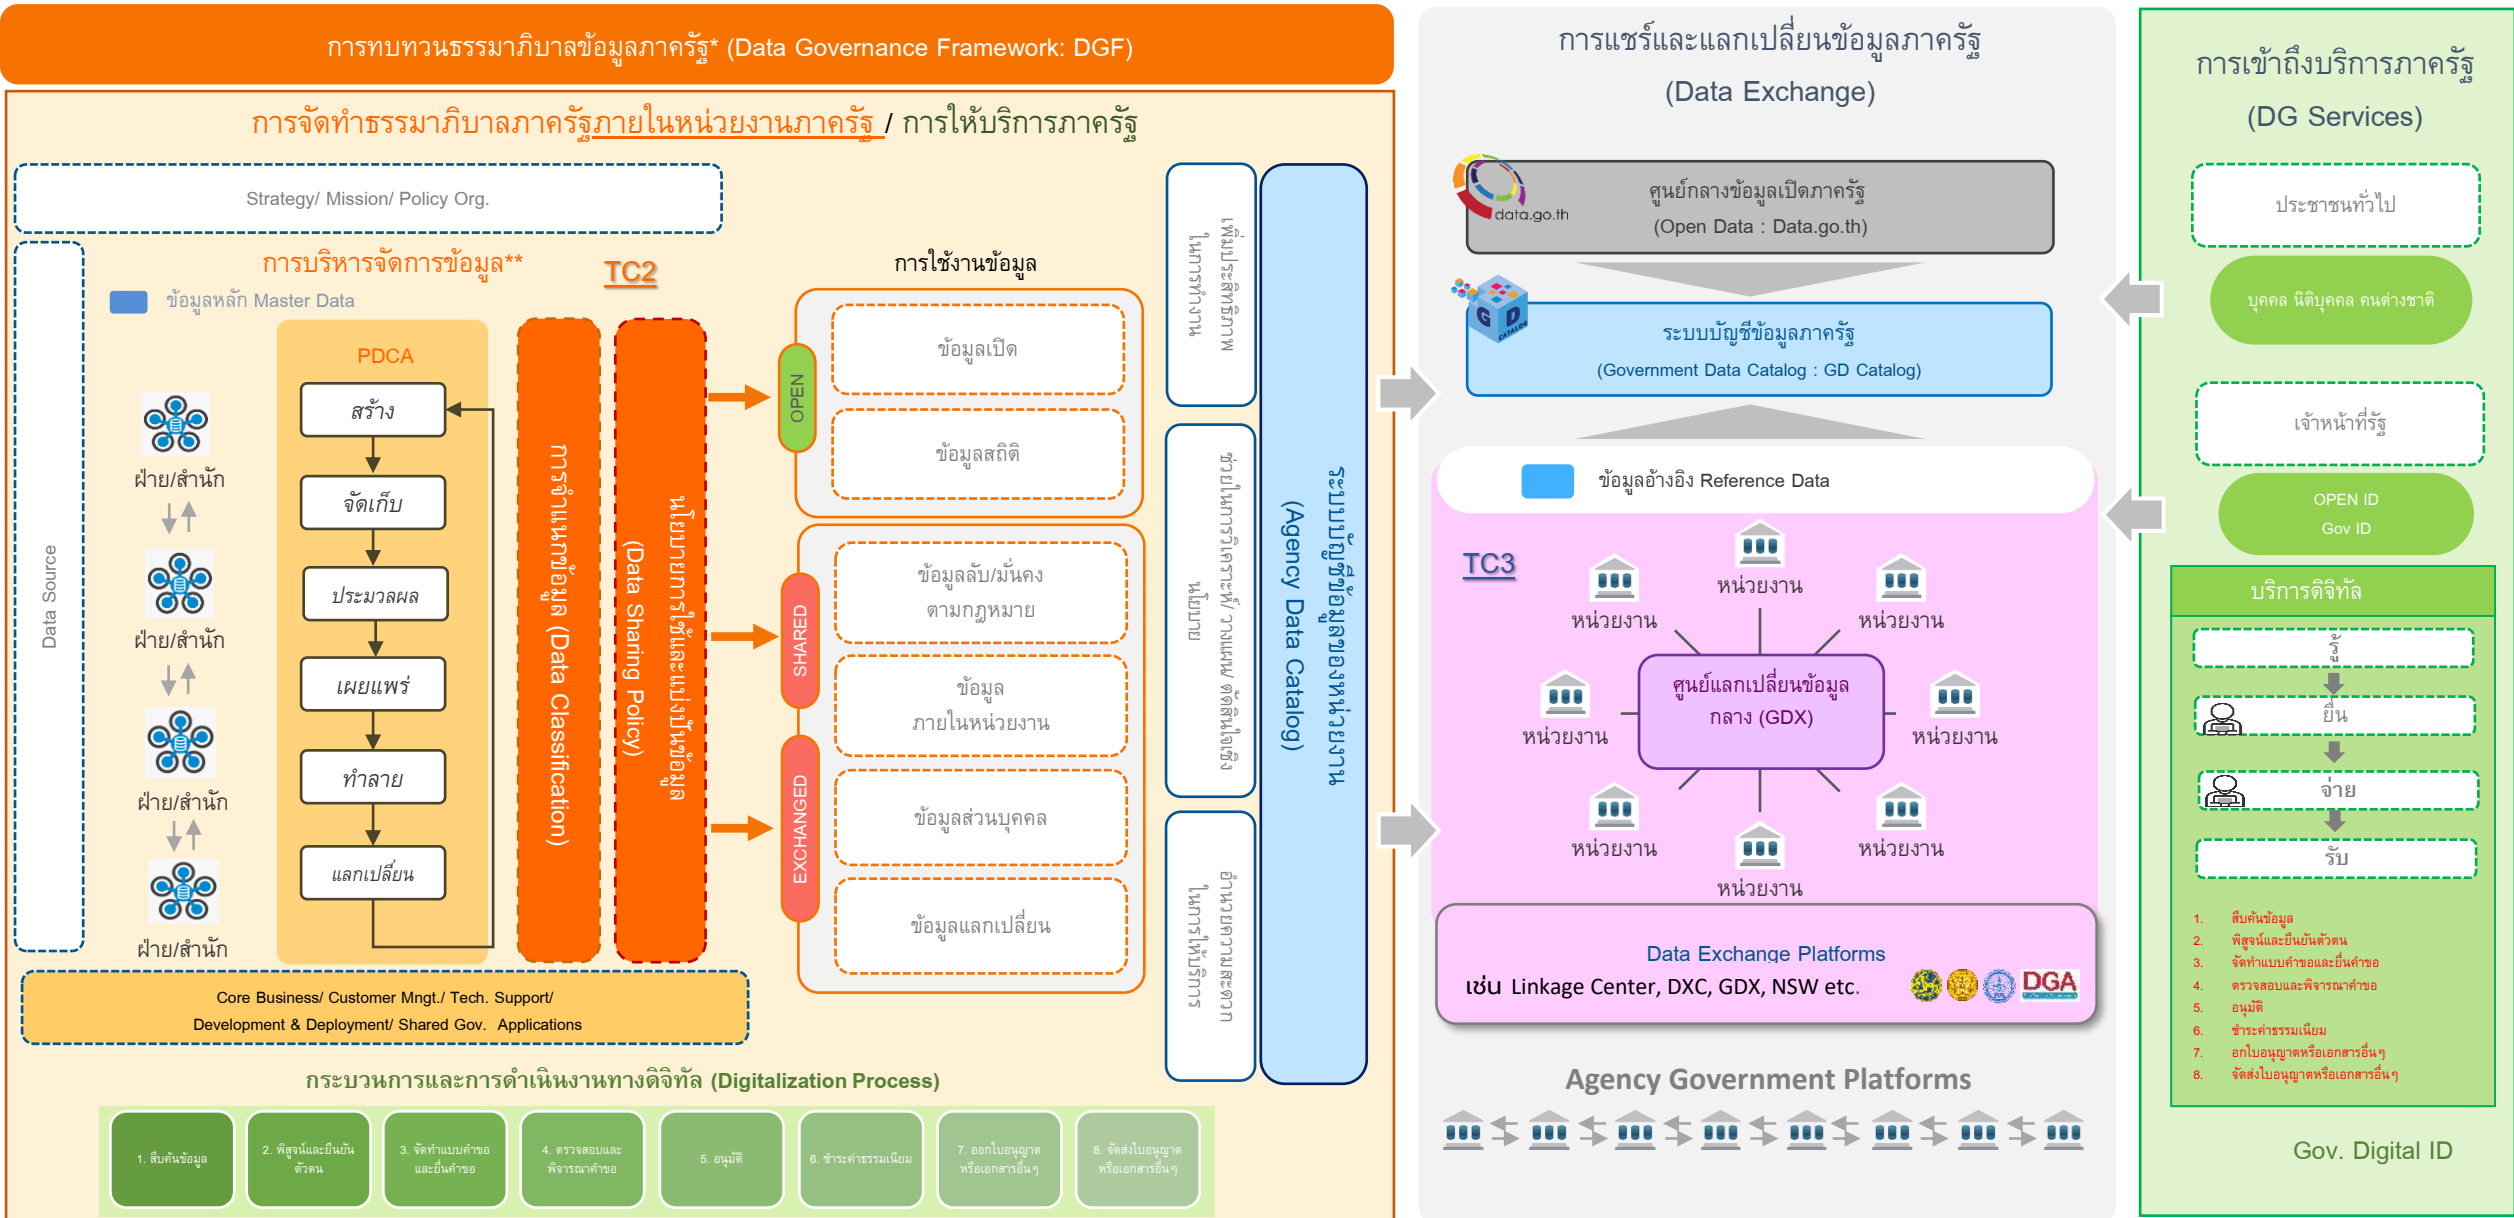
การทบทวนธรรมาภิบาลข้อมูลภาครัฐ* (Data Governance Framework: DGF)

การจัดทำธรรมาภิบาลภาครัฐภายในหน่วยงานภาครัฐ / การให้บริการภาครัฐ

Strategy/ Mission/ Policy Org.

Data Source

การบริหารจัดการข้อมูล**

ข้อมูลหลัก Master Data

TC2

ฝ่าย/สำนัก

ฝ่าย/สำนัก

ฝ่าย/สำนัก

ฝ่าย/สำนัก

PDCA

สร้าง

จัดเก็บ

ประมวลผล

เผยแพร่

ทำลาย

แลกเปลี่ยน

การจำแนกข้อมูล (Data Classification)

นโยบายการใช้และแบ่งปันข้อมูล (Data Sharing Policy)

การใช้งานข้อมูล

OPEN

ข้อมูลเปิด

ข้อมูลสถิติ

SHARED

ข้อมูลลับ/มั่นคง ตามกฎหมาย

ข้อมูล ภายในหน่วยงาน

EXCHANGED

ข้อมูลส่วนบุคคล

ข้อมูลแลกเปลี่ยน

Core Business/ Customer Mngt./ Tech. Support/ Development & Deployment/ Shared Gov. Applications

เพิ่มประสิทธิภาพในการทำงาน

ช่วยในการวิเคราะห์ วางแผน ตัดสินใจเชิงนโยบาย

อำนวยความสะดวกในการให้บริการ

ระบบบัญชีข้อมูลของหน่วยงาน (Agency Data Catalog)

กระบวนการและการดำเนินงานทางดิจิทัล (Digitalization Process)

1. สืบค้นข้อมูล

2. พิสูจน์และยืนยันตัวตน

3. จัดทำแบบคำขอและยื่นคำขอ

4. ตรวจสอบและพิจารณาคำขอ

5. อนุมัติ

6. ชำระค่าธรรมเนียม

7. ออกใบอนุญาตหรือเอกสารอื่นๆ

8. จัดส่งใบอนุญาตหรือเอกสารอื่นๆ

การแชร์และแลกเปลี่ยนข้อมูลภาครัฐ (Data Exchange)

data.go.th

ศูนย์กลางข้อมูลเปิดภาครัฐ (Open Data : Data.go.th)

GD CATALOG

ระบบบัญชีข้อมูลภาครัฐ (Government Data Catalog : GD Catalog)

ข้อมูลอ้างอิง Reference Data

TC3

หน่วยงาน

หน่วยงาน

หน่วยงาน

หน่วยงาน

หน่วยงาน

หน่วยงาน

หน่วยงาน

หน่วยงาน

ศูนย์แลกเปลี่ยนข้อมูลกลาง (GDX)

Data Exchange Platforms

เช่น Linkage Center, DXC, GDX, NSW etc.

DGA

Agency Government Platforms

การเข้าถึงบริการภาครัฐ (DG Services)

ประชาชนทั่วไป

บุคคล นิติบุคคล คนต่างชาติ

เจ้าหน้าที่รัฐ

OPEN ID Gov ID

บริการดิจิทัล

รู้

ยื่น

จ่าย

รับ

1. สืบค้นข้อมูล
2. พิสูจน์และยืนยันตัวตน
3. จัดทำแบบคำขอและยื่นคำขอ
4. ตรวจสอบและพิจารณาคำขอ
5. อนุมัติ
6. ชำระค่าธรรมเนียม
7. ออกใบอนุญาตหรือเอกสารอื่นๆ
8. จัดส่งใบอนุญาตหรือเอกสารอื่นๆ

Gov. Digital ID